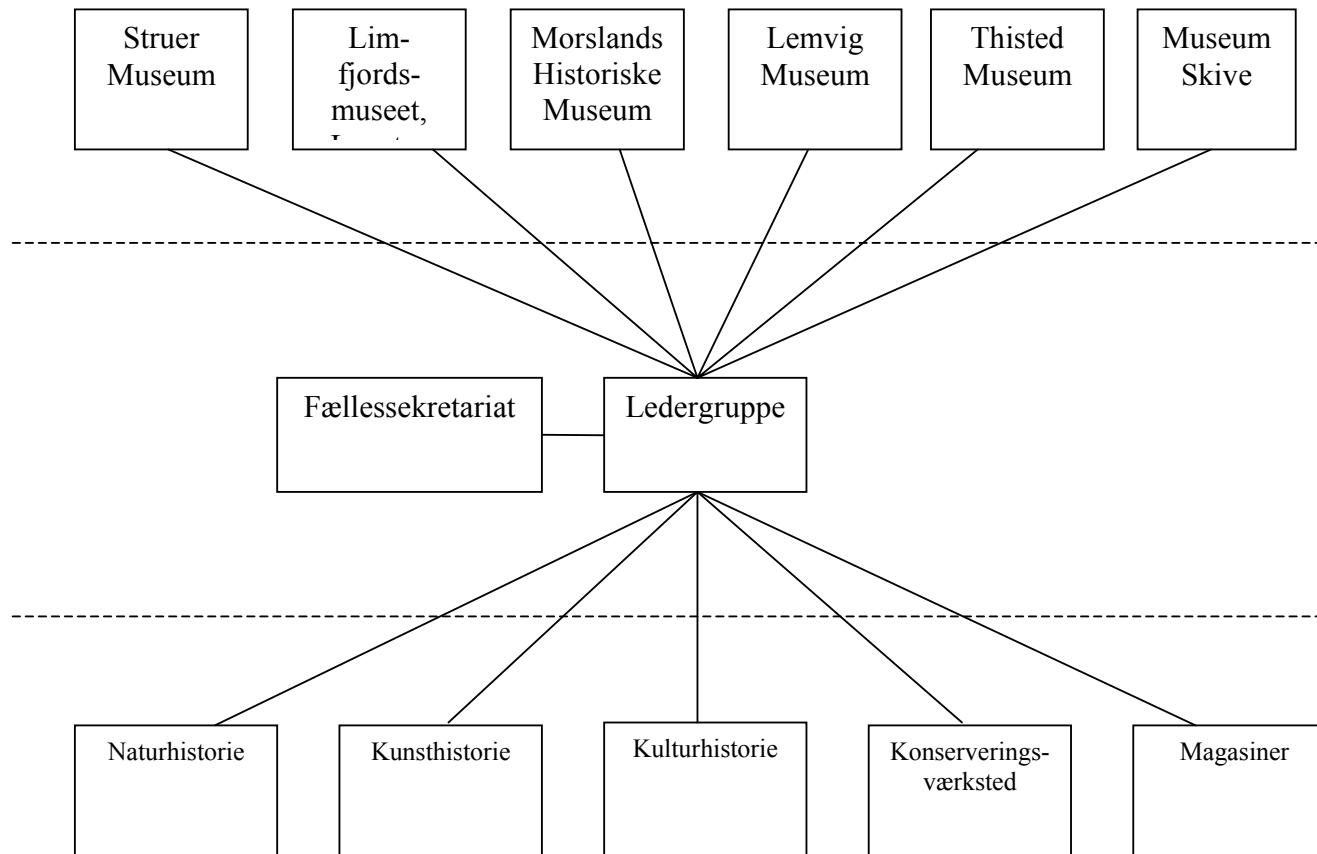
Struer Museum

Limfjordsmuseet, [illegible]

Morslands Historiske Museum

Lemvig Museum

Thisted Museum

Museum Skive

Fællessekretariat

Ledergruppe

Naturhistorie

Kunsthistorie

Kulturhistorie

Konserveringsværksted

Magasiner